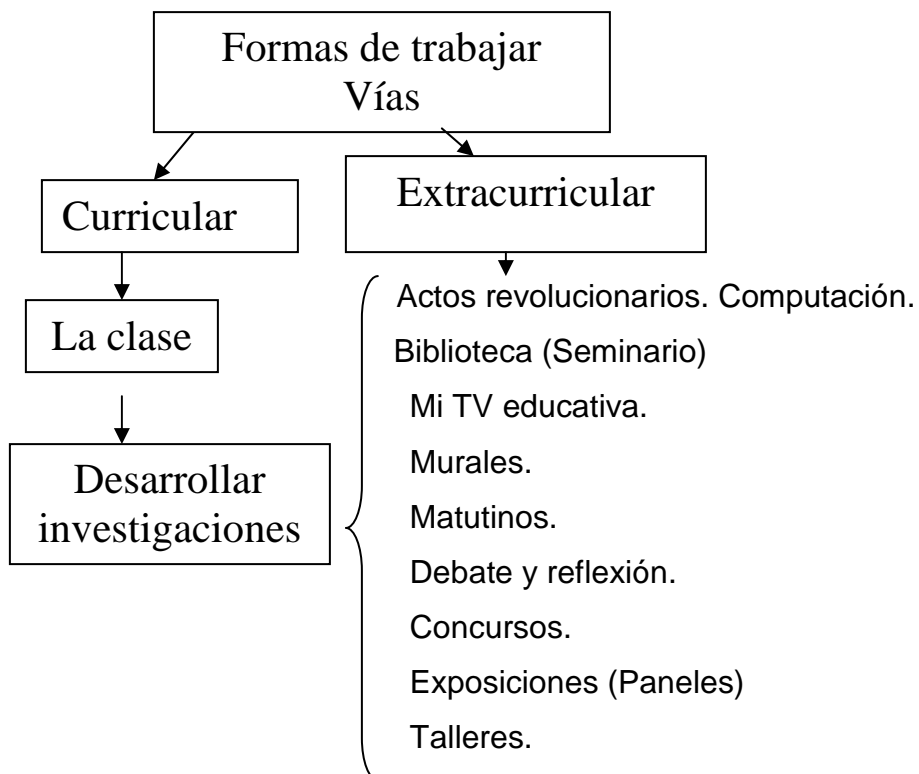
Formas de trabajar
Vías

Curricular

Extracurricular

La clase

Desarrollar investigaciones

Actos revolucionarios. Computación.
Biblioteca (Seminario)
Mi TV educativa.
Murales.
Matutinos.
Debate y reflexión.
Concursos.
Exposiciones (Paneles)
Talleres.